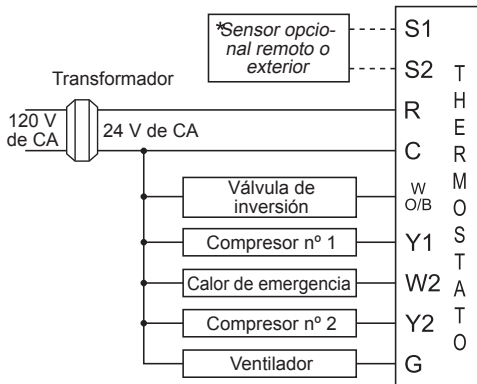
*Sensor opcional remoto o exterior

S1

S2

Transformador

120 V de CA

24 V de CA

R

C

Válvula de inversión

W O/B

Compresor nº 1

Y1

Calor de emergencia

W2

Compresor nº 2

Y2

Ventilador

G

THERMOSTATO